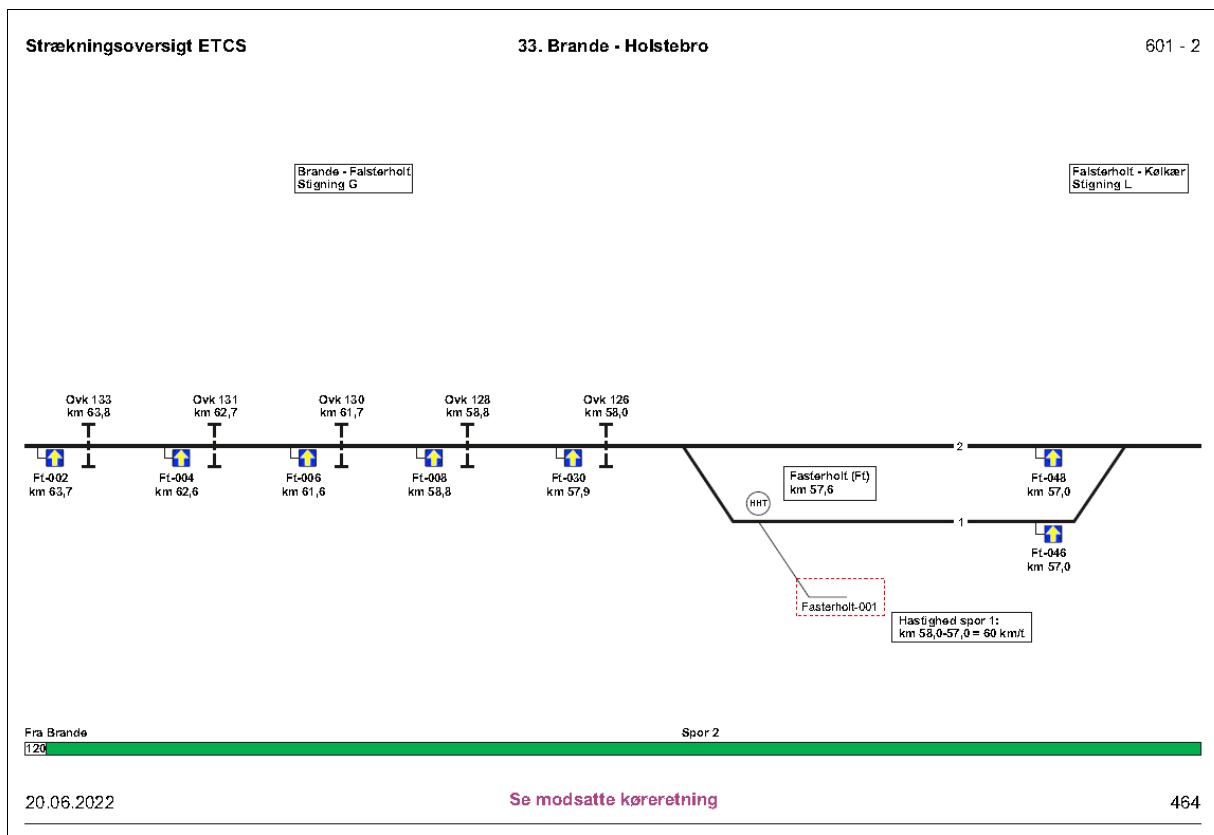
Strækningsoversigt ETCS

33. Brande - Holstebro

601 - 2

Brande - Falsterholt
Stigning G

Falsterholt - Kølkær
Stigning L

Ovk 133
km 63,8

Ovk 131
km 62,7

Ovk 130
km 61,7

Ovk 128
km 58,8

Ovk 126
km 58,0

2

Ft-002
km 63,7

Ft-004
km 62,6

Ft-006
km 61,6

Ft-008
km 58,8

Ft-030
km 57,9

Falsterholt (Ft)
km 57,6

HHT

Ft-048
km 57,0

1

Ft-046
km 57,0

Fasterholt-001

Hastighed spor 1:
km 58,0-57,0 = 60 km/t

Fra Brande

Spor 2

120

20.06.2022

Se modsatte køreretning

464